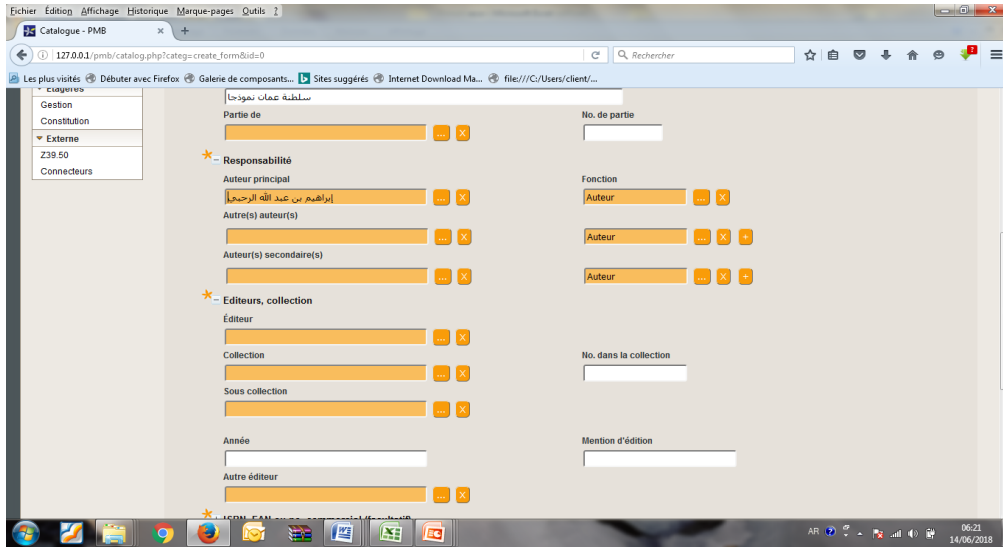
Fichier Édition Affichage Historique Marque-pages Outils ?

Catalogue - PMB

127.0.0.1/pmb/catalog.php?categ=create_form&id=0

Rechercher

Les plus visités   Débuter avec Firefox   Galerie de composants...   Sites suggérés   Internet Download Ma...   file:///C:/Users/client/...

Étagères
Gestion
Constitution
Externe
Z39.50
Connecteurs

سلطنة عمان نموذجا

Partie de
...   X
No. de partie

Responsabilité

Auteur principal
إبراهيم بن عبد الله الرحبي
...   X
Fonction
Auteur
...   X

Autre(s) auteur(s)
...   X
Auteur
...   X   +

Auteur(s) secondaire(s)
...   X
Auteur
...   X   +

Editeurs, collection

Éditeur
...   X

Collection
...   X
No. dans la collection

Sous collection
...   X

Année
Mention d'édition

Autre éditeur
...   X

ISBN, EAN ou no. commercial (facultatif)

AR   06:21   14/06/2018